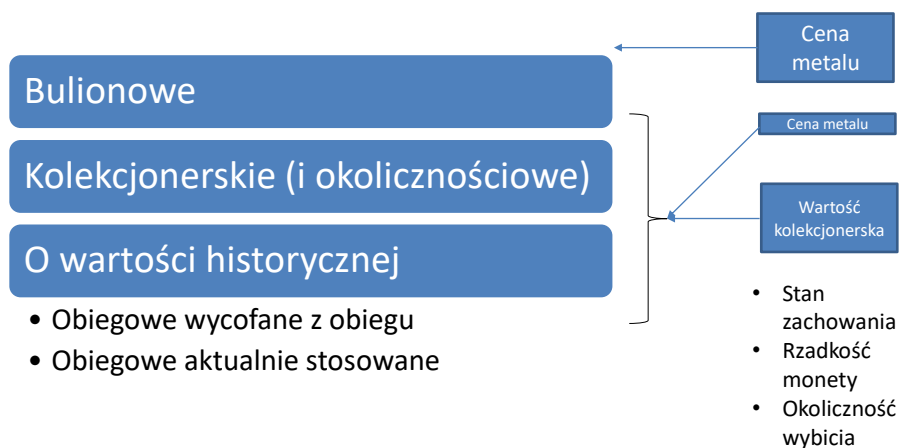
Cena metalu

Bulionowe

Cena metalu

Kolekcjonerskie (i okolicznościowe)

Wartość kolekcjonerska

O wartości historycznej

• Obiegowe wycofane z obiegu
• Obiegowe aktualnie stosowane

• Stan zachowania
• Rzadkość monety
• Okoliczność wybicia